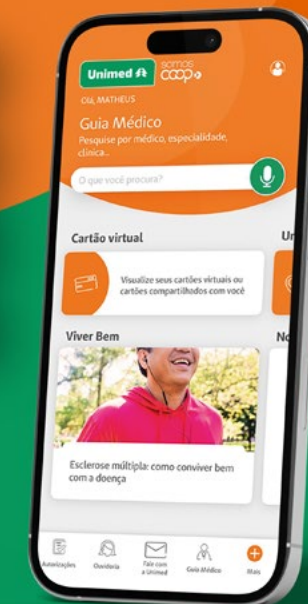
Unimed
somos coop

Olá, MATHEUS

Guia Médico

Pesquise por médico, especialidade, clínica...

O que você procura?

Cartão virtual

Un

Visualize seus cartões virtuais ou cartões compartilhados com você

Viver Bem

No

Esclerose múltipla: como conviver bem com a doença

Autorizações

Ouvidoria

Fale com a Unimed

Guia Médico

Mais